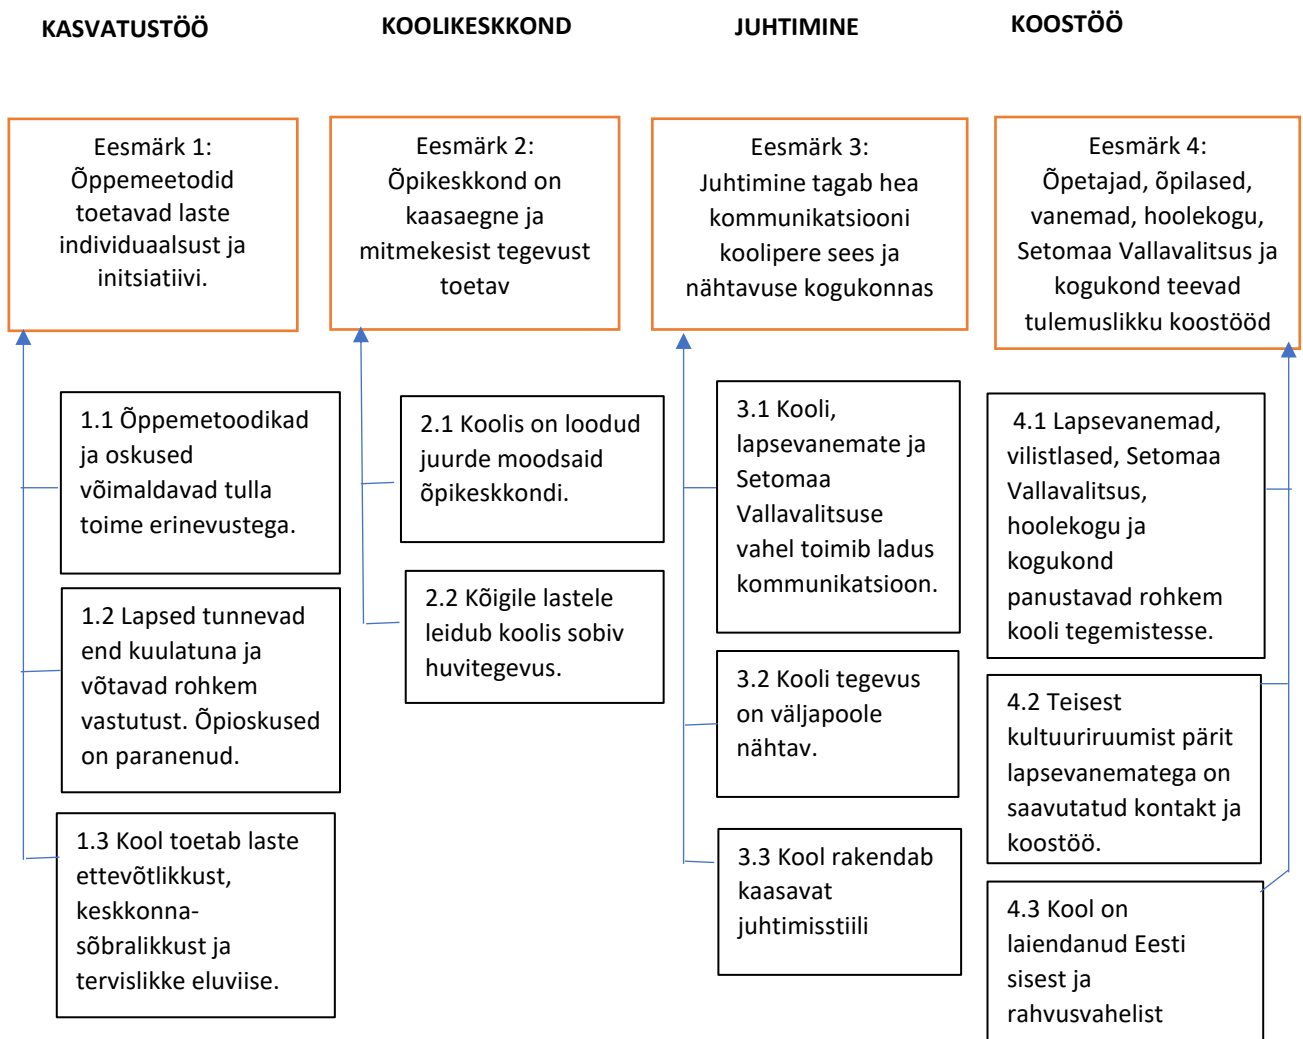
KASVATUSTÖÖ

Eesmärk 1: Õppemeetodid toetavad laste individuaalsust ja initsiatiivi.

1.1 Õppemetoodikad ja oskused võimaldavad tulla toime erinevustega.

1.2 Lapsed tunnevad end kuulatuna ja võtavad rohkem vastutust. Õpioskused on paranenud.

1.3 Kool toetab laste ettevõtlikkust, keskkonnasõbralikkust ja tervislikke eluviise.

KOOLIKESKKOND

Eesmärk 2: Õpikeskkond on kaasaegne ja mitmekesist tegevust toetav

2.1 Koolis on loodud juurde moodsaid õpikeskkondi.

2.2 Kõigile lastele leidub koolis sobiv huvitegevus.

JUHTIMINE

Eesmärk 3: Juhtimine tagab hea kommunikatsiooni koolipere sees ja nähtavuse kogukonnas

3.1 Kooli, lapsevanemate ja Setomaa Vallavalitsuse vahel toimib ladus kommunikatsioon.

3.2 Kooli tegevus on väljapoole nähtav.

3.3 Kool rakendab kaasavat juhtimisstiili

KOOSTÖÖ

Eesmärk 4: Õpetajad, õpilased, vanemad, hoolekogu, Setomaa Vallavalitsus ja kogukond teevad tulemuslikku koostööd

4.1 Lapsevanemad, vilistlased, Setomaa Vallavalitsus, hoolekogu ja kogukond panustavad rohkem kooli tegemistesse.

4.2 Teisest kultuuriruumist pärit lapsevanematega on saavutatud kontakt ja koostöö.

4.3 Kool on laiendanud Eesti sisest ja rahvusvahelist